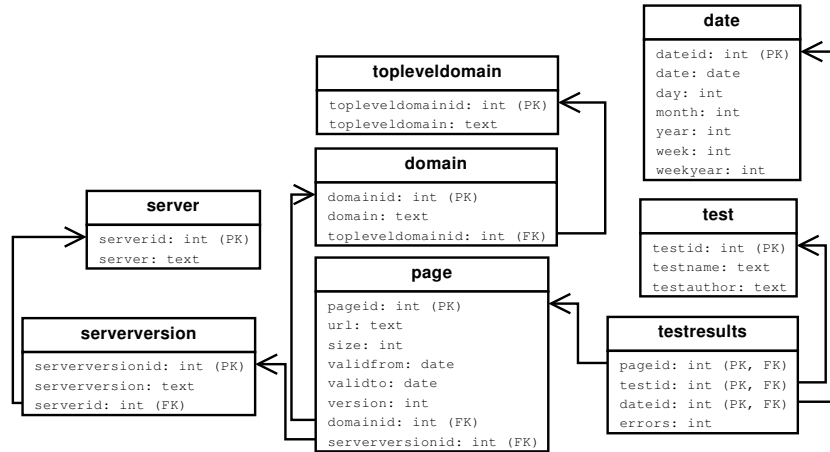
date

dateid: int (PK)
date: date
day: int
month: int
year: int
week: int
weekyear: int

topleveldomain

topleveldomainid: int (PK)
topleveldomain: text

domain

domainid: int (PK)
domain: text
topleveldomainid: int (FK)

server

serverid: int (PK)
server: text

test

testid: int (PK)
testname: text
testauthor: text

page

pageid: int (PK)
url: text
size: int
validfrom: date
validto: date
version: int
domainid: int (FK)
serverversionid: int (FK)

serverversion

serverversionid: int (PK)
serverversion: text
serverid: int (FK)

testresults

pageid: int (PK, FK)
testid: int (PK, FK)
dateid: int (PK, FK)
errors: int